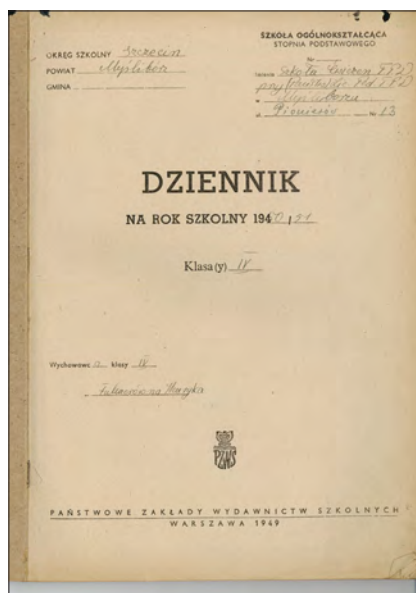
OKRĘG SZKOLNY Szczecin
POWIAT Myślibórz
GMINA

SZKOŁA OGÓLNOKSZTAŁCĄCA
STOPNIA PODSTAWOWEGO
Nr
(nazwa) Szkoła Ćwiczeń TPD przy Państw. Ped. TPD
w Myśliborzu
ul. Pionierów Nr 13

DZIENNIK
NA ROK SZKOLNY 1950/51

Klasa(y) IV

Wychowawca klasy IV
Falkowska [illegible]

PZWS

PAŃSTWOWE ZAKŁADY WYDAWNICTW SZKOLNYCH
WARSZAWA 1949